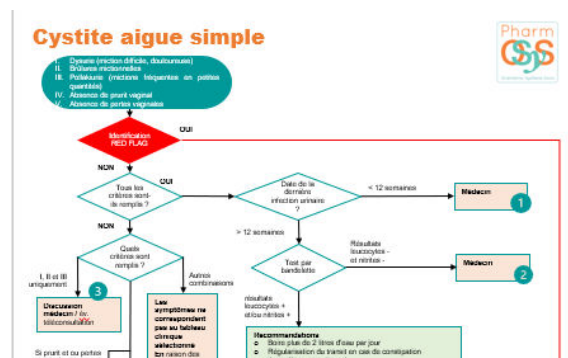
Cystite aigue simple

Pharm
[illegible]

I. Dysurie (miction difficile, douloureuse)
II. Brûlures mictionnelles
III. Pollakiurie (mictions fréquentes en petites quantités)
IV. Absence de prurit vaginal
V. Absence de pertes vaginales

Identification RED FLAG

OUI

NON

Tous les critères sont-ils remplis ?

OUI

Date de la dernière infection urinaire ?

< 12 semaines

Médecin

1

NON

> 12 semaines

Quels critères sont remplis ?

Test par bandelette

Résultats leucocytes - et nitrites -

Médecin

2

I, II et III uniquement

Autres combinaisons

3

Discussion médecin / év. téléconsultation

Les symptômes ne correspondent pas au tableau clinique sélectionné en raison des

résultats leucocytes + et/ou nitrites +

Recommandations
● Boire plus de 2 litres d'eau par jour
● Régularisation du transit en cas de constipation

Si prurit et ou pertes